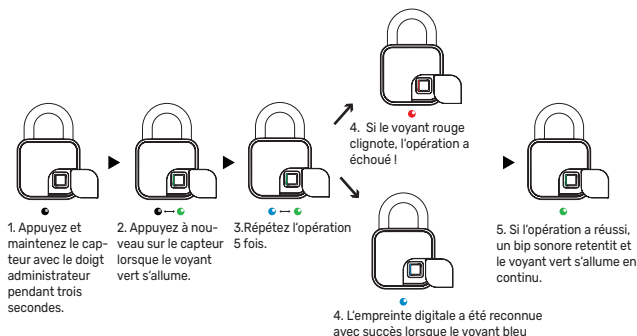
1. Appuyez et maintenez le capteur avec le doigt administrateur pendant trois secondes.

2. Appuyez à nouveau sur le capteur lorsque le voyant vert s'allume.

3.Répétez l'opération 5 fois.

4. Si le voyant rouge clignote, l'opération a échoué !

4. L'empreinte digitale a été reconnue avec succès lorsque le voyant bleu

5. Si l'opération a réussi, un bip sonore retentit et le voyant vert s'allume en continu.